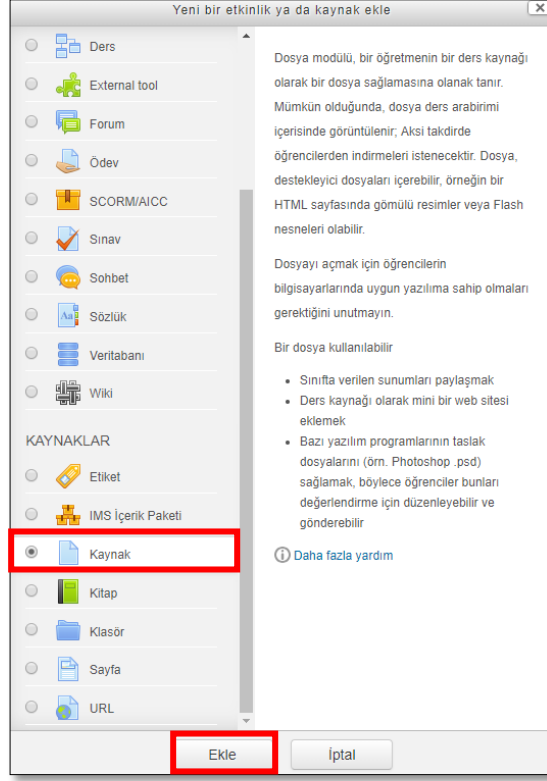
Yeni bir etkinlik ya da kaynak ekle

Ders
External tool
Forum
Ödev
SCORM/AICC
Sınav
Sohbet
Sözlük
Veritabanı
Wiki

KAYNAKLAR
Etiket
IMS İçerik Paketi
Kaynak
Kitap
Klasör
Sayfa
URL

Dosya modülü, bir öğretmenin bir ders kaynağı olarak bir dosya sağlamasına olanak tanır. Mümkün olduğunda, dosya ders arabirimi içerisinde görüntülenir; Aksi takdirde öğrencilerden indirmeleri istenecektir. Dosya, destekleyici dosyaları içerebilir, örneğin bir HTML sayfasında gömülü resimler veya Flash nesneleri olabilir.

Dosyayı açmak için öğrencilerin bilgisayarlarında uygun yazılıma sahip olmaları gerektiğini unutmayın.

Bir dosya kullanılabilir

- Sınıfta verilen sunumları paylaşmak
- Ders kaynağı olarak mini bir web sitesi eklemek
- Bazı yazılım programlarının taslak dosyalarını (örn. Photoshop .psd) sağlamak, böylece öğrenciler bunları değerlendirme için düzenleyebilir ve gönderebilir

Daha fazla yardım

Ekle
İptal